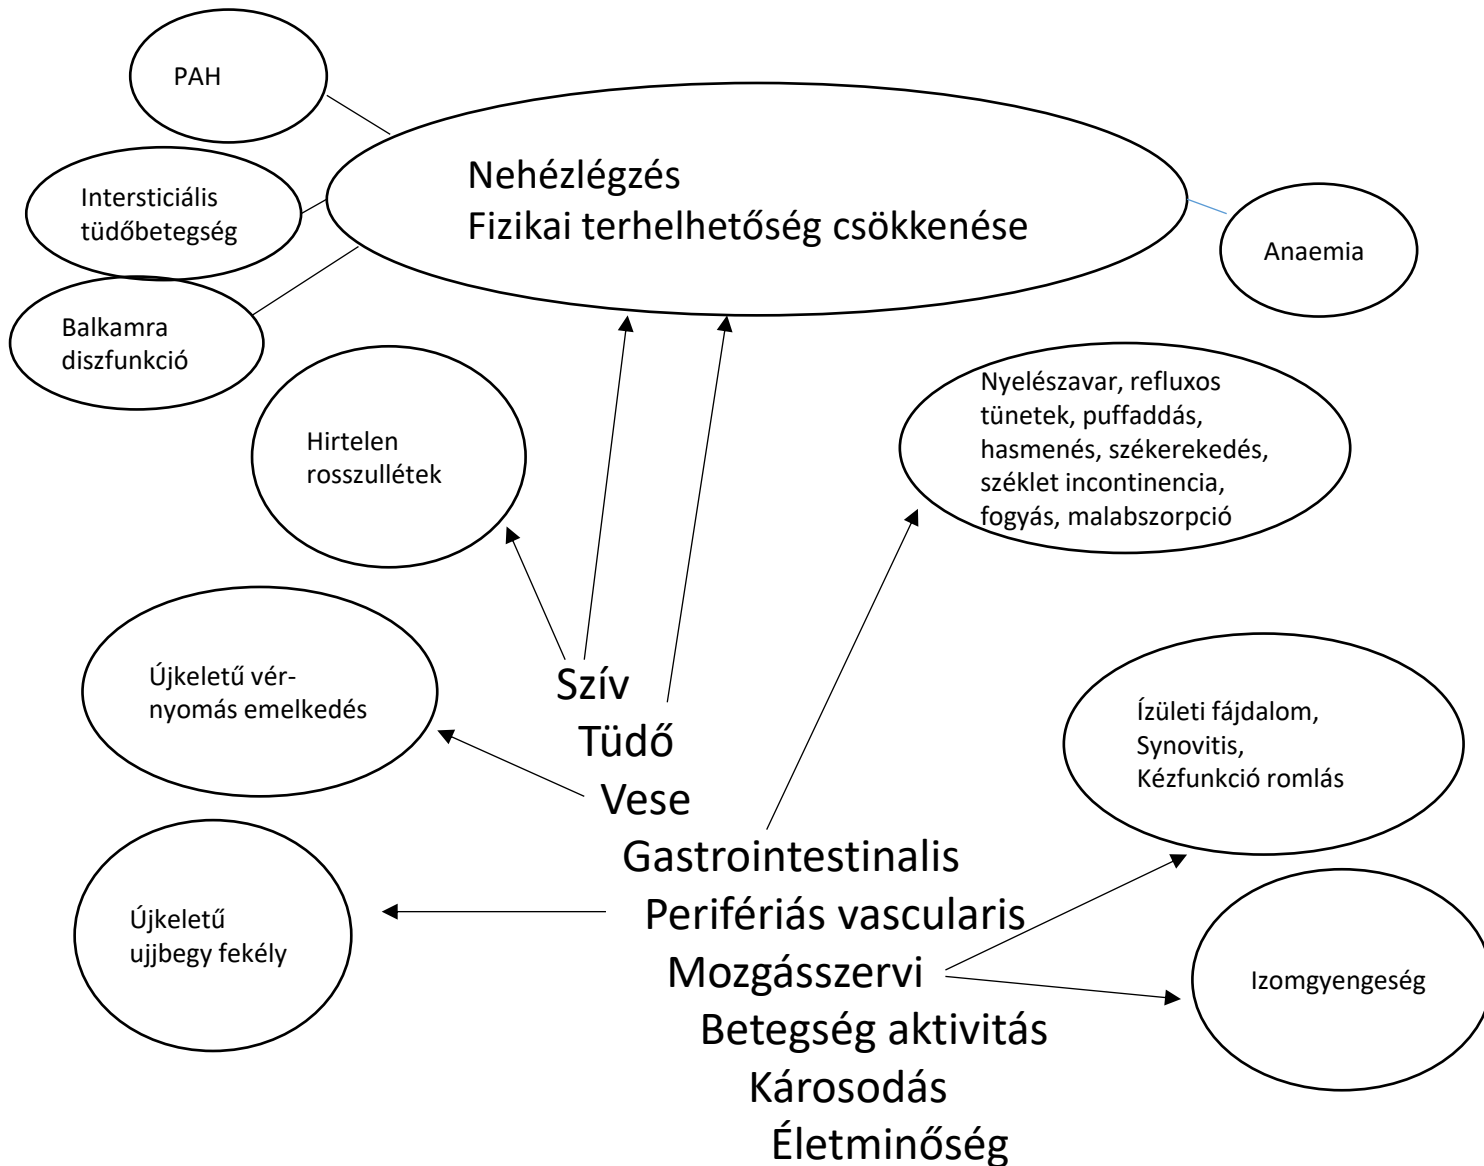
PAH

Nehézlégzés
Fizikai terhelhetőség csökkenése

Intersticiális tüdőbetegség

Anaemia

Balkamra diszfunkció

Hirtelen rosszullétek

Nyelészavar, refluxos tünetek, puffaddás, hasmenés, székerekedés, széklet incontinencia, fogyás, malabszorpció

Újkeletű vér-nyomás emelkedés

Szív
Tüdő
Vese
Gastrointestinalis
Perifériás vascularis
Mozgásszervi
Betegség aktivitás
Károsodás
Életminőség

Ízületi fájdalom, Synovitis, Kézfunkció romlás

Újkeletű ujjbegy fekély

Izomgyengeség